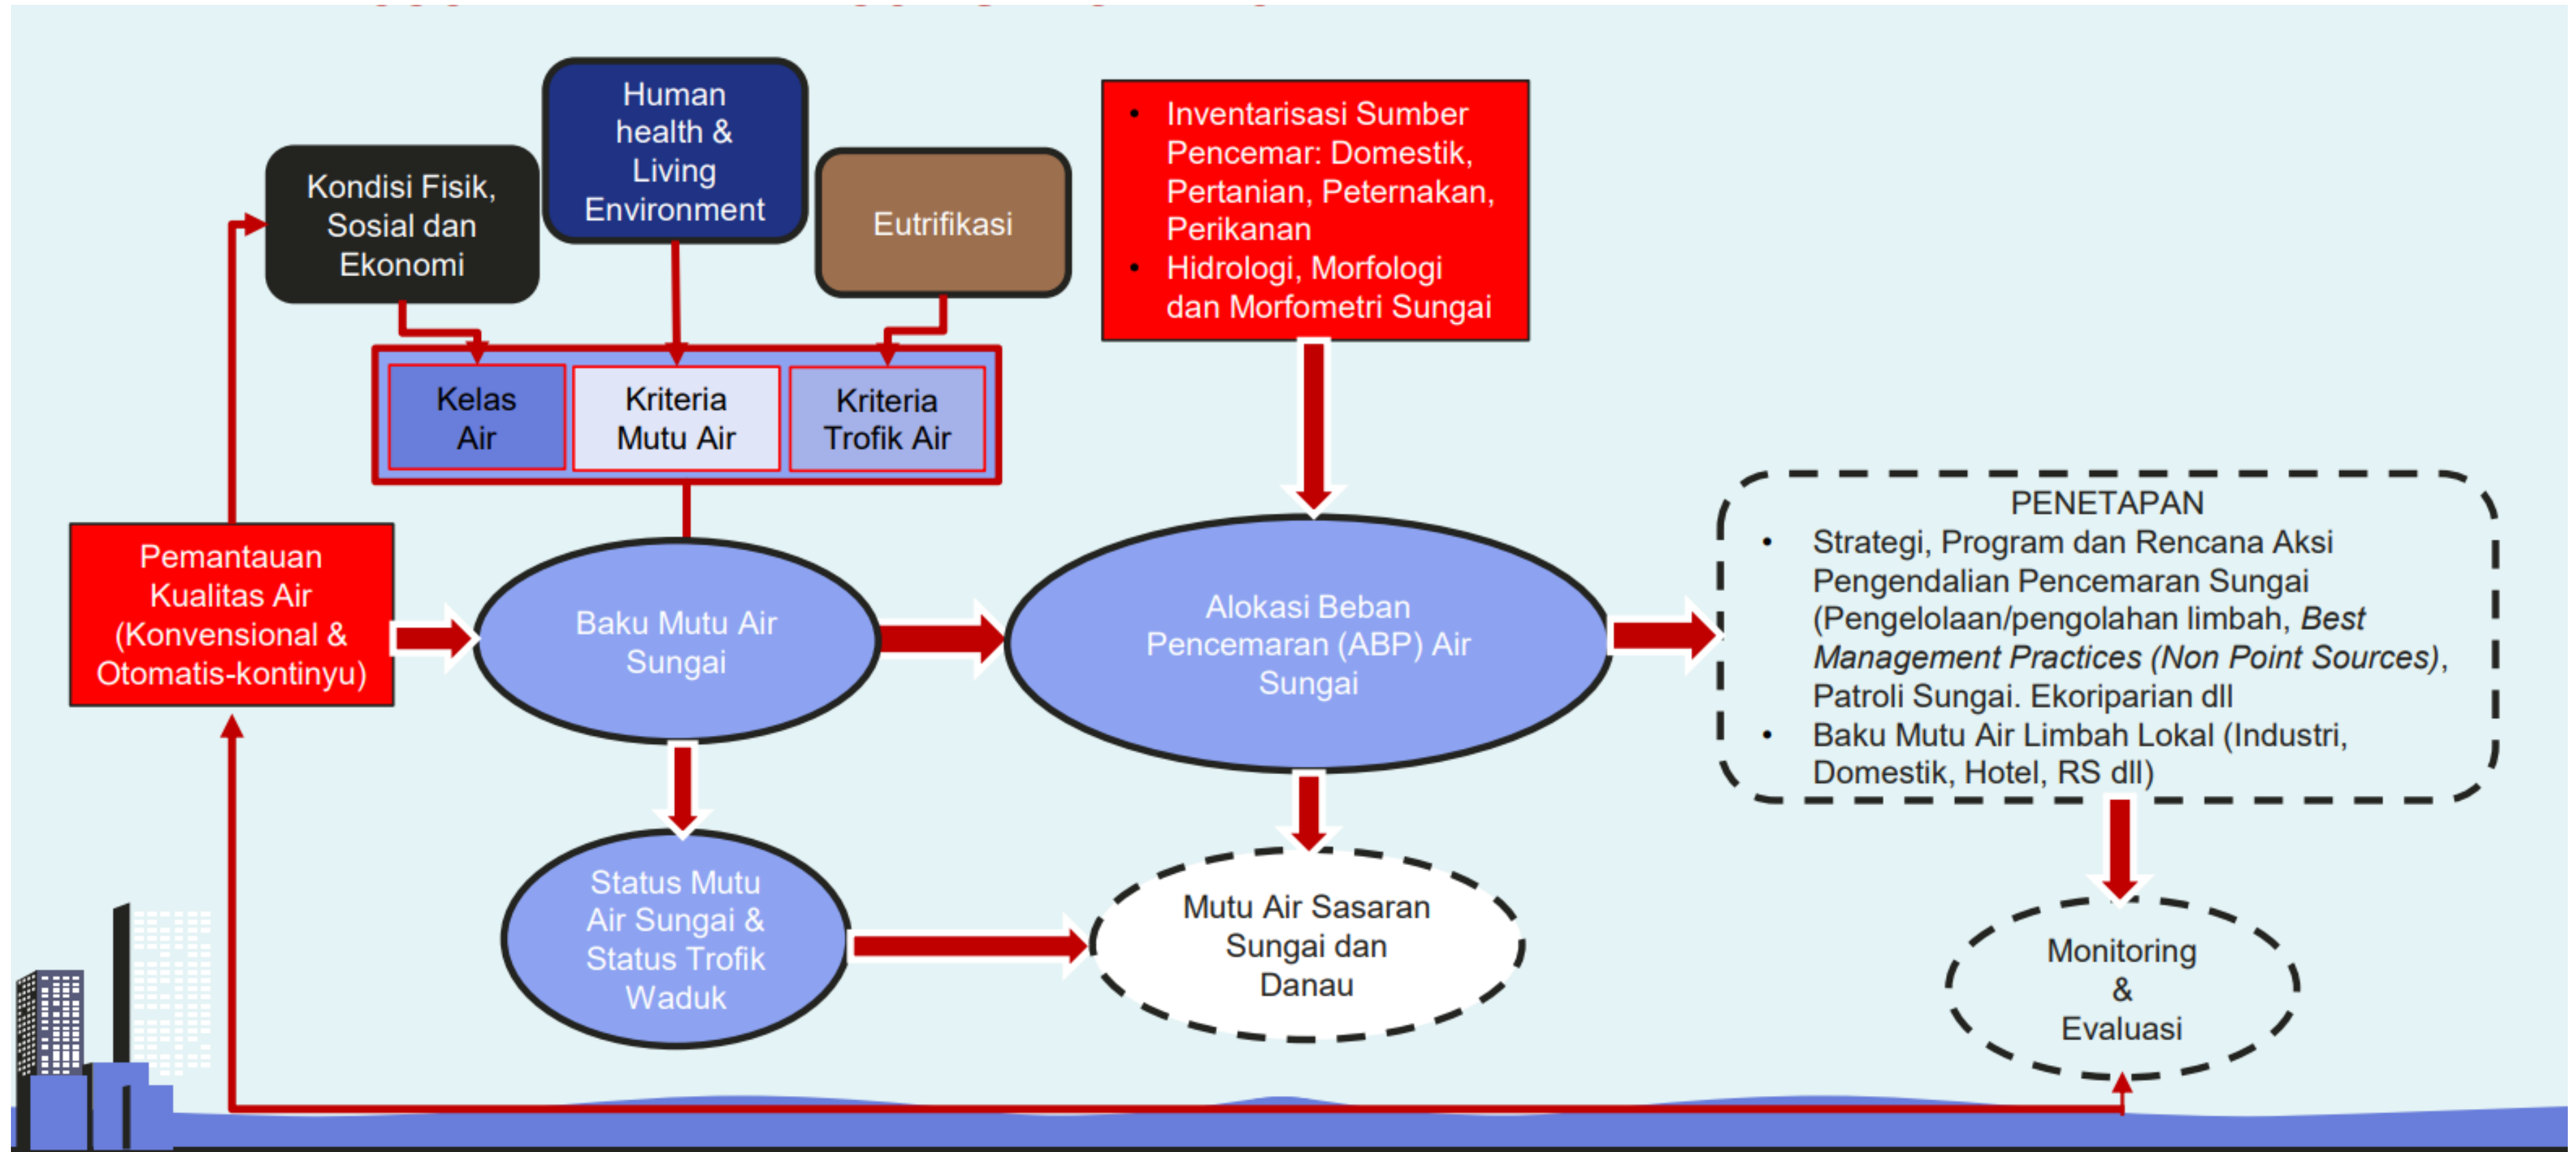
Human health & Living Environment

Kondisi Fisik, Sosial dan Ekonomi

Eutrifikasi

• Inventarisasi Sumber Pencemar: Domestik, Pertanian, Peternakan, Perikanan
• Hidrologi, Morfologi dan Morfometri Sungai

| Kelas Air | Kriteria Mutu Air | Kriteria Trofik Air |
|---|---|---|

Pemantauan Kualitas Air (Konvensional & Otomatis-kontinyu)

Baku Mutu Air Sungai

Alokasi Beban Pencemaran (ABP) Air Sungai

PENETAPAN
• Strategi, Program dan Rencana Aksi Pengendalian Pencemaran Sungai (Pengelolaan/pengolahan limbah, *Best Management Practices (Non Point Sources)*, Patroli Sungai. Ekoriparian dll
• Baku Mutu Air Limbah Lokal (Industri, Domestik, Hotel, RS dll)

Status Mutu Air Sungai & Status Trofik Waduk

Mutu Air Sasaran Sungai dan Danau

Monitoring & Evaluasi